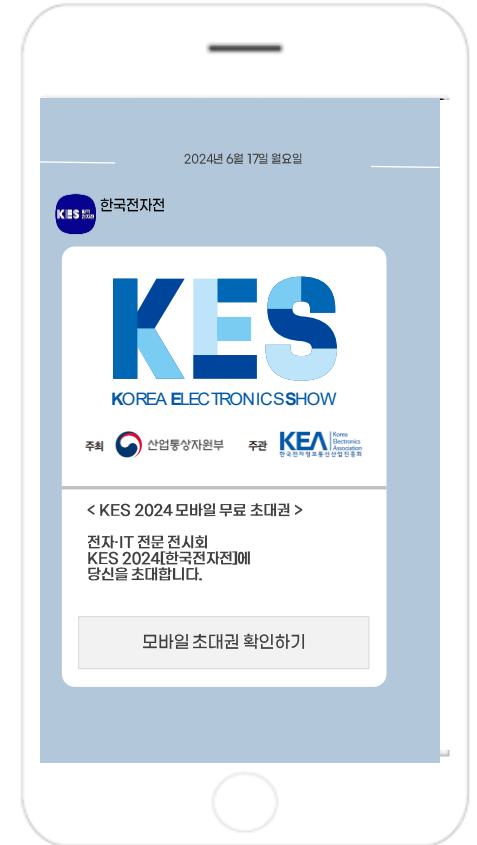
2024년 6월 17일 월요일

KES 한국전자전

한국전자전

KES

KOREA ELECTRONICS SHOW

주최 산업통상자원부 주관 KEA Korea Electronics Association 한국전자정보통신산업진흥회

< KES 2024 모바일 무료 초대권 >

전자·IT 전문 전시회
KES 2024[한국전자전]에
당신을 초대합니다.

모바일 초대권 확인하기